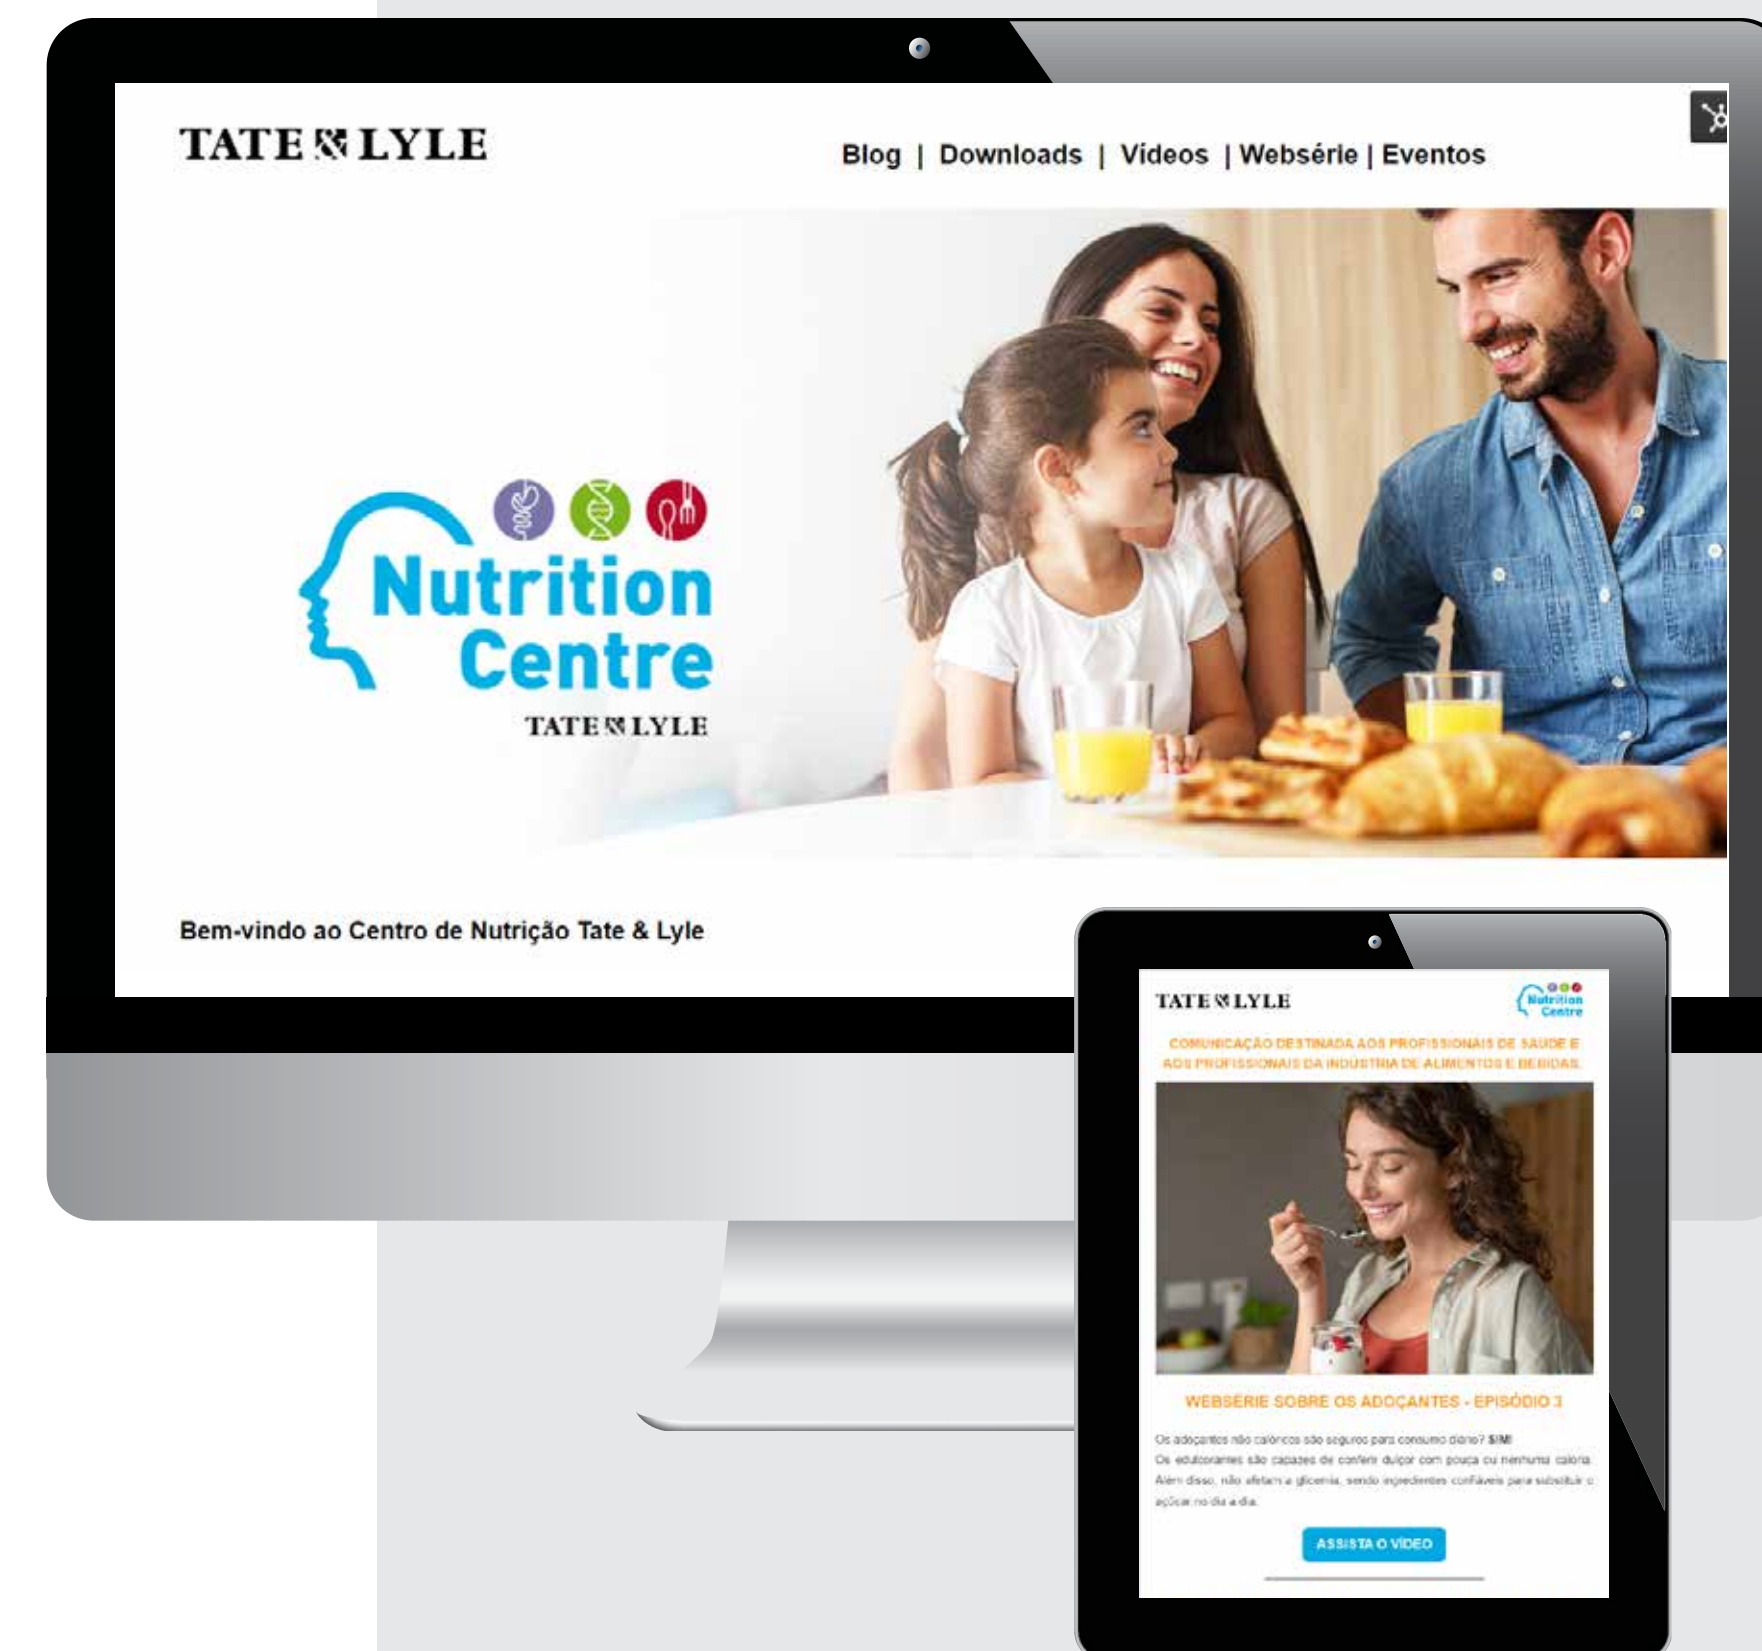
TATE & LYLE

Blog | Downloads | Vídeos | Websérie | Eventos

Nutrition Centre
TATE & LYLE

Bem-vindo ao Centro de Nutrição Tate & Lyle

TATE & LYLE

Nutrition Centre

COMUNICAÇÃO DESTINADA AOS PROFISSIONAIS DE SAÚDE E AOS PROFISSIONAIS DA INDÚSTRIA DE ALIMENTOS E BEBIDAS.

WEBSÉRIE SOBRE OS ADOÇANTES - EPISÓDIO 3

Os adoçantes não calóricos são seguros para consumo diário? SIM! Os edulcorantes são capazes de conferir dulçor com pouca ou nenhuma caloria. Além disso, não afetam a glicemia, sendo ingredientes confiáveis para substituir o açúcar no dia a dia.

ASSISTA O VÍDEO